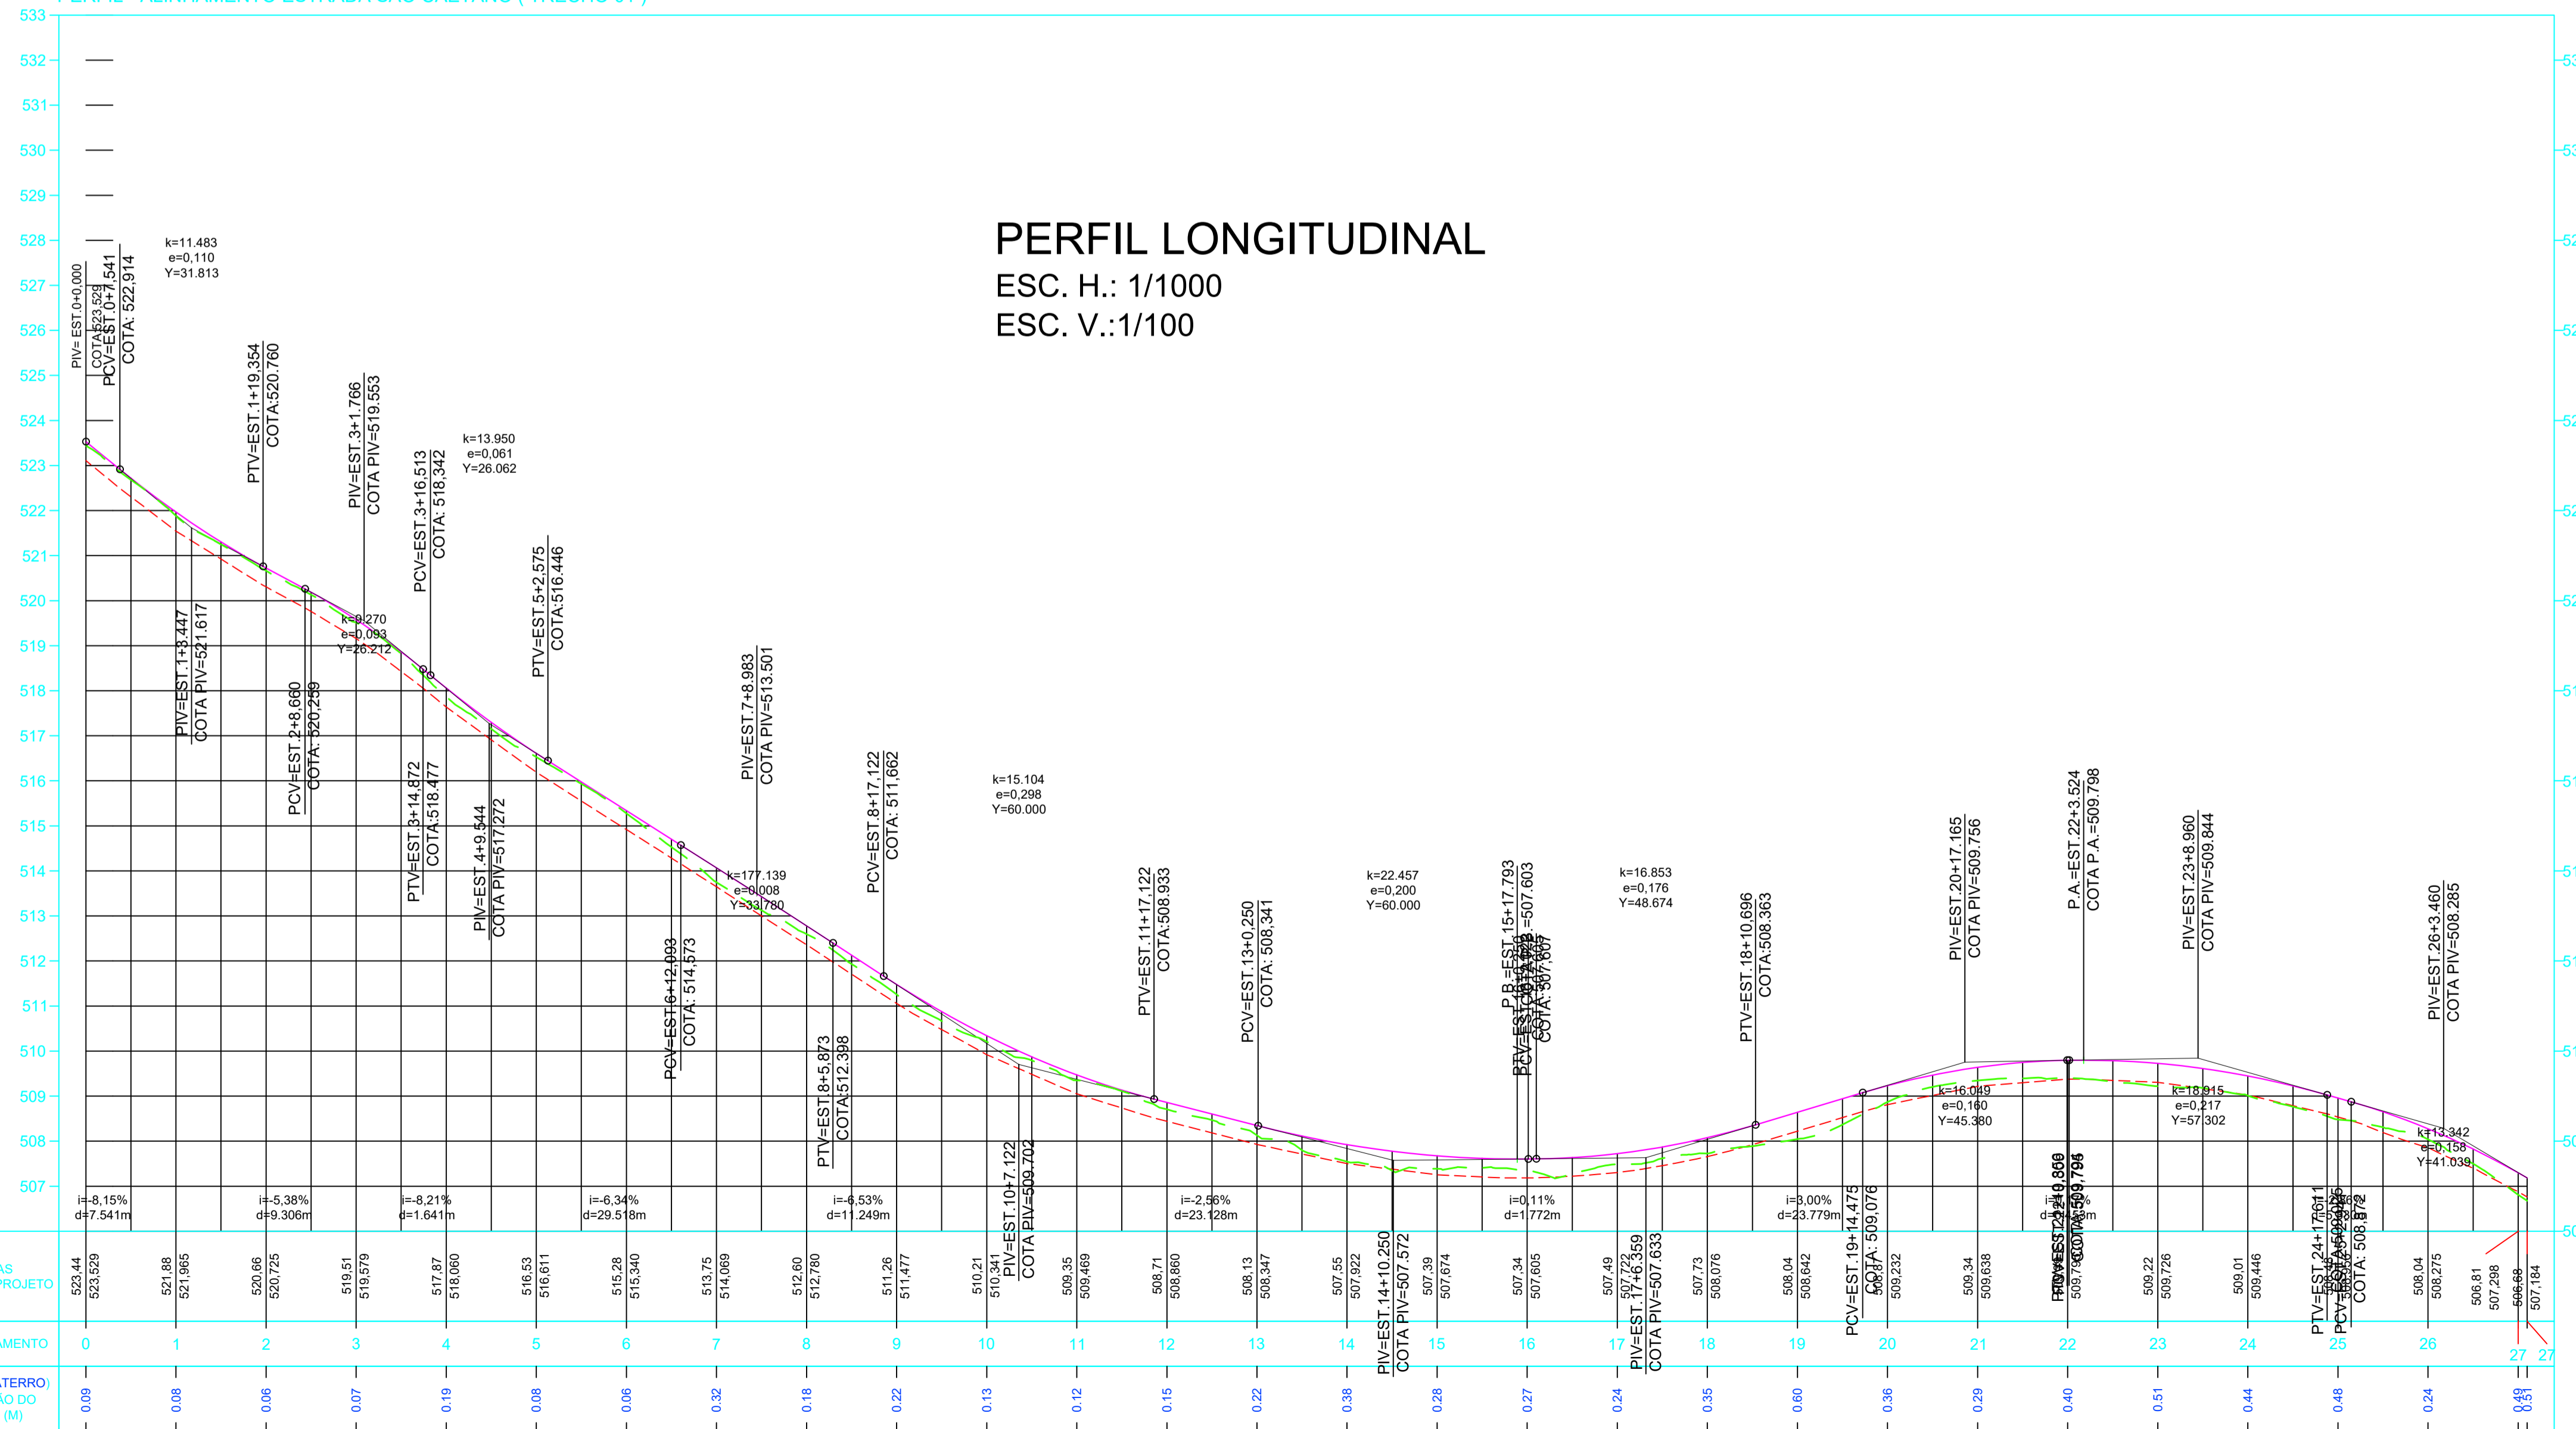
PERFIL LONGITUDINAL
ESC. H.: 1/1000
ESC. V.:1/100

533
532
531
530
529
528
527
526
525
524
523
522
521
520
519
518
517
516
515
514
513
512
511
510
509
508
507

PIV= EST.0+0,000
COTA:523,529
PCV=EST.0+7,541
COTA: 522,914

k=11.483
e=0,110
Y=31.813

PIV=EST.1+3,447
COTA PIV=521.617

PTV=EST.1+19,354
COTA:520.760

PCV=EST.2+8,660
COTA: 520,259

PIV=EST.3+1,766
COTA PIV=519.553

k=9.270
e=0,093
Y=26.212

PCV=EST.3+16,513
COTA: 518,342

PTV=EST.3+14,872
COTA:518.477

k=13.950
e=0,061
Y=26.062

PIV=EST.4+9,544
COTA PIV=517,272

PTV=EST.5+2,575
COTA:516.446

PCV=EST.6+12,093
COTA: 514,573

PIV=EST.7+8,983
COTA PIV=513.501

k=177.139
e=0,008
Y=33.780

PTV=EST.8+5,873
COTA:512.398

PCV=EST.8+17,122
COTA: 511,662

k=15.104
e=0,298
Y=60.000

PIV=EST.10+7,122
COTA PIV=509.702

PTV=EST.11+17,122
COTA:508.933

PCV=EST.13+0,250
COTA: 508,341

k=22.457
e=0,200
Y=60.000

PIV=EST.14+10,250
COTA PIV=507.572

P.B.=EST.15+17,793
COTA P.B.=507.603

k=16.853
e=0,176
Y=48.674

PIV=EST.17+6,359
COTA PIV=507.633

PTV=EST.18+10,696
COTA:508.363

PCV=EST.19+14,475
COTA: 509,076

k=16.049
e=0,160
Y=45.380

PIV=EST.20+17,165
COTA PIV=509.756

P.A.=EST.22+3,524
COTA P.A.=509.798

PIV=EST.23+8,960
COTA PIV=509.844

k=18.915
e=0,217
Y=57.302

PTV=EST.24+17,611
COTA: 508,872

PIV=EST.26+3,460
COTA PIV=508.285

k=13.342
e=0,158
Y=41.039

i=-8,15%
d=7.541m
i=-5,38%
d=9.306m
i=-8,21%
d=1.641m
i=-6,34%
d=29.518m
i=-6,53%
d=11.249m
i=-2,56%
d=23.128m
i=0,11%
d=1.772m
i=3,00%
d=23.779m

523,44 523,529
521,88 521,965
520,66 520,725
519,51 519,579
517,87 518,060
516,53 516,611
515,28 515,340
513,75 514,069
512,60 512,780
511,26 511,477
510,21 510,341
509,35 509,469
508,71 508,860
508,13 508,347
507,55 507,922
507,39 507,674
507,34 507,605
507,49 507,722
507,73 508,076
508,04 508,642
508,87 509,232
509,34 509,638
509,796
509,22 509,726
509,01 509,446
508,04 508,275
506,81 507,298
506,68 507,184

0 1 2 3 4 5 6 7 8 9 10 11 12 13 14 15 16 17 18 19 20 21 22 23 24 25 26 27 27

0.09 0.08 0.06 0.07 0.19 0.08 0.06 0.32 0.18 0.22 0.13 0.12 0.15 0.22 0.38 0.28 0.27 0.24 0.35 0.60 0.36 0.29 0.40 0.51 0.44 0.48 0.24 0.49 0.51

AS
PROJETO
AMENTO
ATERRO)
ÃO DO
(M)